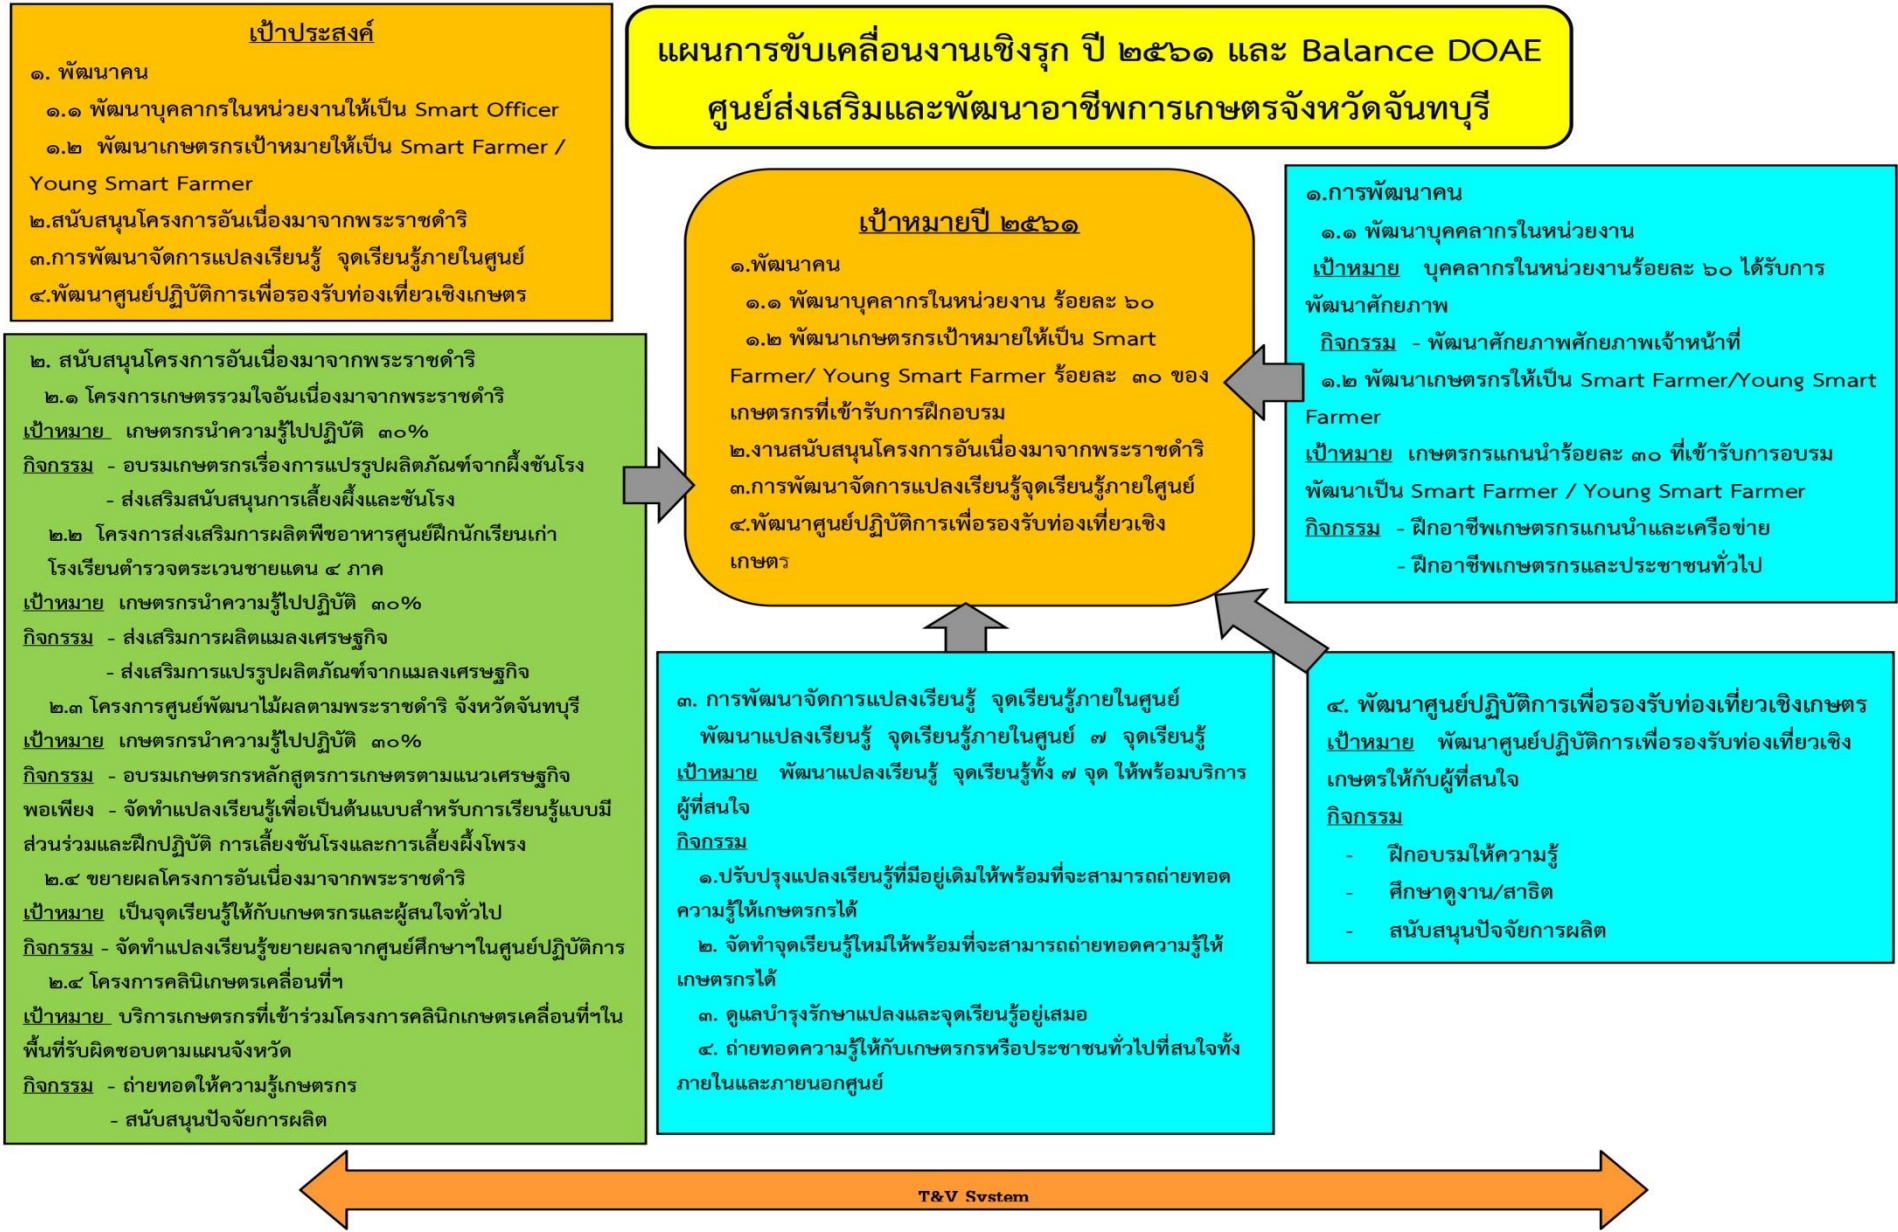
แผนการขับเคลื่อนงานเชิงรุก ปี ๒๕๖๑ และ Balance DOAE
ศูนย์ส่งเสริมและพัฒนาอาชีพการเกษตรจังหวัดจันทบุรี

เป้าประสงค์

๑. พัฒนาคน

๑.๑ พัฒนาบุคลากรในหน่วยงานให้เป็น Smart Officer

๑.๒ พัฒนาเกษตรกรเป้าหมายให้เป็น Smart Farmer / Young Smart Farmer

๒.สนับสนุนโครงการอันเนื่องมาจากพระราชดำริ

๓.การพัฒนาจัดการแปลงเรียนรู้ จุดเรียนรู้ภายในศูนย์

๔.พัฒนาศูนย์ปฏิบัติการเพื่อรองรับท่องเที่ยวเชิงเกษตร

เป้าหมายปี ๒๕๖๑

๑.พัฒนาคน

๑.๑ พัฒนาบุคลากรในหน่วยงาน ร้อยละ ๖๐

๑.๒ พัฒนาเกษตรกรเป้าหมายให้เป็น Smart Farmer/ Young Smart Farmer ร้อยละ ๓๐ ของเกษตรกรที่เข้ารับการฝึกอบรม

๒.งานสนับสนุนโครงการอันเนื่องมาจากพระราชดำริ

๓.การพัฒนาจัดการแปลงเรียนรู้จุดเรียนรู้ภายใศูนย์

๔.พัฒนาศูนย์ปฏิบัติการเพื่อรองรับท่องเที่ยวเชิงเกษตร

๑.การพัฒนาคน

๑.๑ พัฒนาบุคคลากรในหน่วยงาน

เป้าหมาย บุคคลากรในหน่วยงานร้อยละ ๖๐ ได้รับการพัฒนาศักยภาพ

กิจกรรม - พัฒนาศักยภาพศักยภาพเจ้าหน้าที่

๑.๒ พัฒนาเกษตรกรให้เป็น Smart Farmer/Young Smart Farmer

เป้าหมาย เกษตรกรแกนนำร้อยละ ๓๐ ที่เข้ารับการอบรมพัฒนาเป็น Smart Farmer / Young Smart Farmer

กิจกรรม - ฝึกอาชีพเกษตรกรแกนนำและเครือข่าย

- ฝึกอาชีพเกษตรกรและประชาชนทั่วไป

๒. สนับสนุนโครงการอันเนื่องมาจากพระราชดำริ

๒.๑ โครงการเกษตรรวมใจอันเนื่องมาจากพระราชดำริ

เป้าหมาย เกษตรกรนำความรู้ไปปฏิบัติ ๓๐%

กิจกรรม - อบรมเกษตรกรเรื่องการแปรรูปผลิตภัณฑ์จากผึ้งชันโรง

- ส่งเสริมสนับสนุนการเลี้ยงผึ้งและชันโรง

๒.๒ โครงการส่งเสริมการผลิตพืชอาหารศูนย์ฝึกนักเรียนเก่าโรงเรียนตำรวจตระเวนชายแดน ๔ ภาค

เป้าหมาย เกษตรกรนำความรู้ไปปฏิบัติ ๓๐%

กิจกรรม - ส่งเสริมการผลิตแมลงเศรษฐกิจ

- ส่งเสริมการแปรรูปผลิตภัณฑ์จากแมลงเศรษฐกิจ

๒.๓ โครงการศูนย์พัฒนาไม้ผลตามพระราชดำริ จังหวัดจันทบุรี

เป้าหมาย เกษตรกรนำความรู้ไปปฏิบัติ ๓๐%

กิจกรรม - อบรมเกษตรกรหลักสูตรการเกษตรตามแนวเศรษฐกิจพอเพียง - จัดทำแปลงเรียนรู้เพื่อเป็นต้นแบบสำหรับการเรียนรู้แบบมีส่วนร่วมและฝึกปฏิบัติ การเลี้ยงชันโรงและการเลี้ยงผึ้งโพรง

๒.๔ ขยายผลโครงการอันเนื่องมาจากพระราชดำริ

เป้าหมาย เป็นจุดเรียนรู้ให้กับเกษตรกรและผู้สนใจทั่วไป

กิจกรรม - จัดทำแปลงเรียนรู้ขยายผลจากศูนย์ศึกษาฯในศูนย์ปฏิบัติการ

๒.๔ โครงการคลินิเกษตรเคลื่อนที่ฯ

เป้าหมาย บริการเกษตรกรที่เข้าร่วมโครงการคลินิกเกษตรเคลื่อนที่ฯในพื้นที่รับผิดชอบตามแผนจังหวัด

กิจกรรม - ถ่ายทอดให้ความรู้เกษตรกร

- สนับสนุนปัจจัยการผลิต

๓. การพัฒนาจัดการแปลงเรียนรู้ จุดเรียนรู้ภายในศูนย์

พัฒนาแปลงเรียนรู้ จุดเรียนรู้ภายในศูนย์ ๗ จุดเรียนรู้

เป้าหมาย พัฒนาแปลงเรียนรู้ จุดเรียนรู้ทั้ง ๗ จุด ให้พร้อมบริการผู้ที่สนใจ

กิจกรรม

๑.ปรับปรุงแปลงเรียนรู้ที่มีอยู่เดิมให้พร้อมที่จะสามารถถ่ายทอดความรู้ให้เกษตรกรได้

๒. จัดทำจุดเรียนรู้ใหม่ให้พร้อมที่จะสามารถถ่ายทอดความรู้ให้เกษตรกรได้

๓. ดูแลบำรุงรักษาแปลงและจุดเรียนรู้อยู่เสมอ

๔. ถ่ายทอดความรู้ให้กับเกษตรกรหรือประชาชนทั่วไปที่สนใจทั้งภายในและภายนอกศูนย์

๔. พัฒนาศูนย์ปฏิบัติการเพื่อรองรับท่องเที่ยวเชิงเกษตร

เป้าหมาย พัฒนาศูนย์ปฏิบัติการเพื่อรองรับท่องเที่ยวเชิงเกษตรให้กับผู้ที่สนใจ

กิจกรรม

- ฝึกอบรมให้ความรู้
- ศึกษาดูงาน/สาธิต
- สนับสนุนปัจจัยการผลิต

T&V System